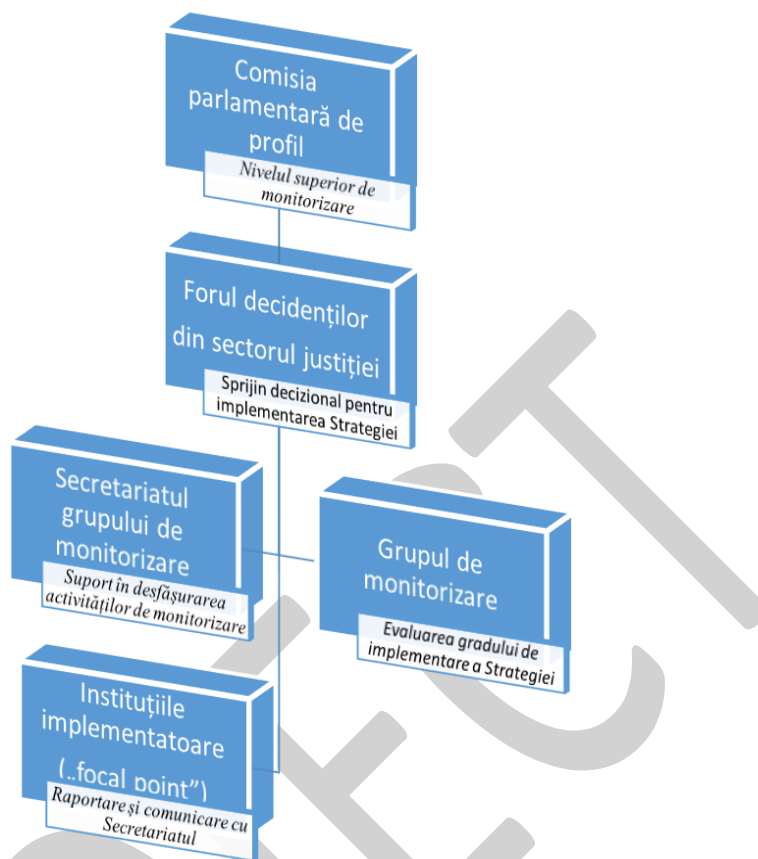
Comisia parlamentară de profil

Nivelul superior de monitorizare

Forul decidenților din sectorul justiției

Sprijin decizional pentru implementarea Strategiei

Secretariatul grupului de monitorizare

Suport în desfășurarea activităților de monitorizare

Grupul de monitorizare

Evaluarea gradului de implementare a Strategiei

Instituțiile implementatoare („focal point”)

Raportare și comunicare cu Secretariatul